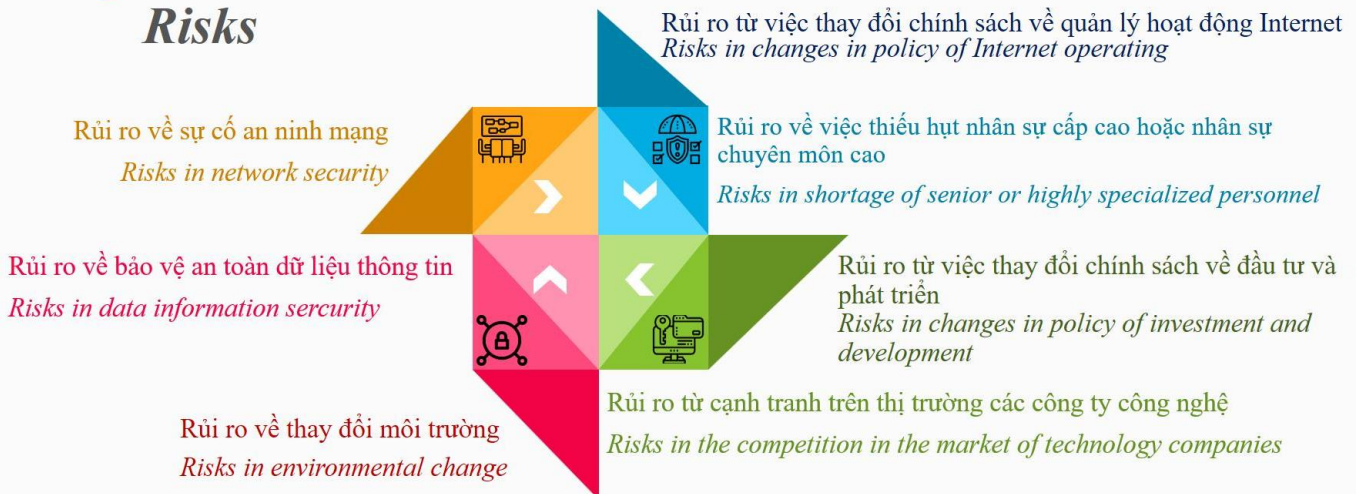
Risks

Rủi ro từ việc thay đổi chính sách về quản lý hoạt động Internet
Risks in changes in policy of Internet operating

Rủi ro về sự cố an ninh mạng
Risks in network security

Rủi ro về việc thiếu hụt nhân sự cấp cao hoặc nhân sự chuyên môn cao
Risks in shortage of senior or highly specialized personnel

Rủi ro về bảo vệ an toàn dữ liệu thông tin
Risks in data information sercurity

Rủi ro từ việc thay đổi chính sách về đầu tư và phát triển
Risks in changes in policy of investment and development

Rủi ro từ cạnh tranh trên thị trường các công ty công nghệ
Risks in the competition in the market of technology companies

Rủi ro về thay đổi môi trường
Risks in environmental change